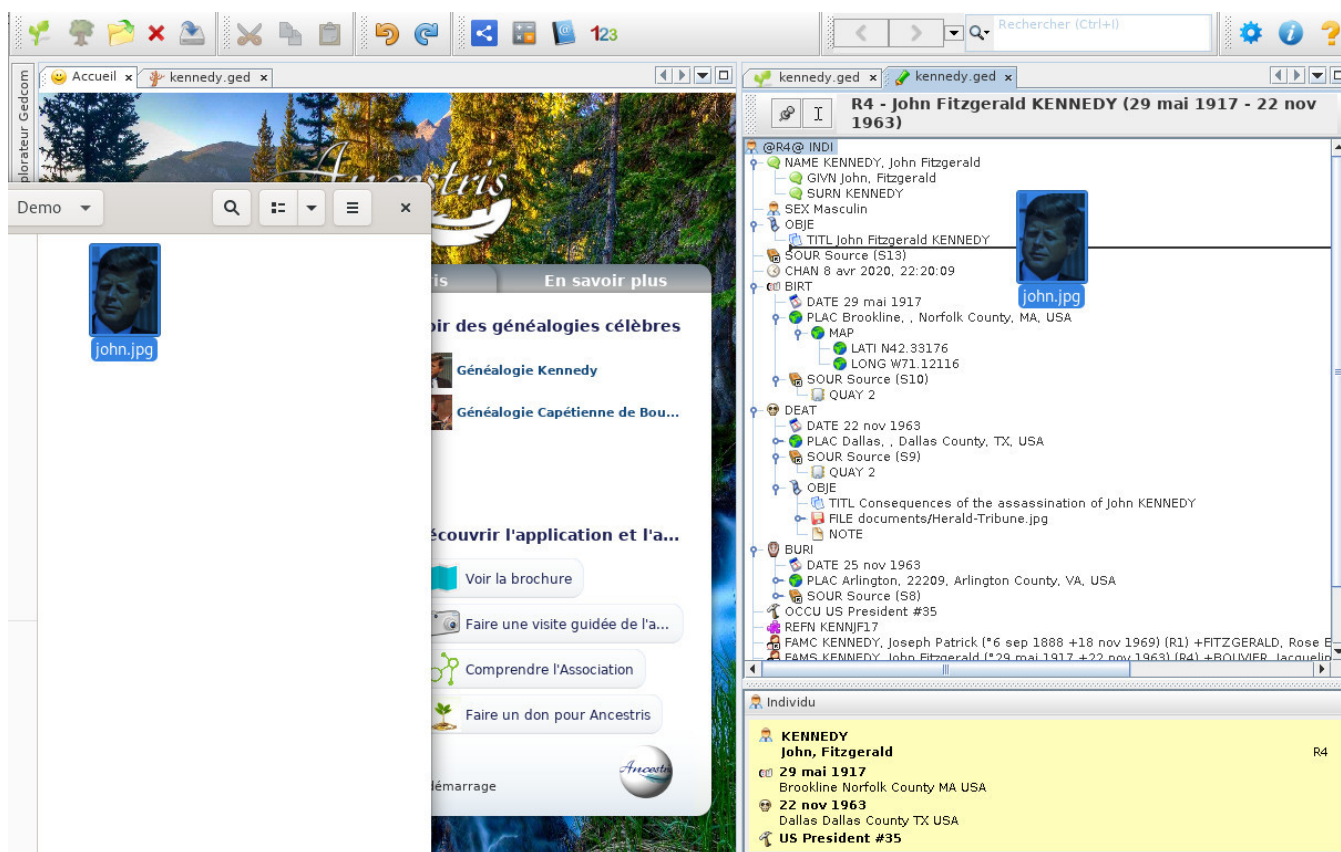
123

Rechercher (Ctrl+I)

Explorateur Gedcom

Accueil ×  kennedy.ged ×

kennedy.ged ×  kennedy.ged ×

R4 - John Fitzgerald KENNEDY (29 mai 1917 - 22 nov 1963)

Demo

john.jpg

Ancestris

is  En savoir plus

oir des généalogies célèbres

Généalogie Kennedy

Généalogie Capétienne de Bou...

écouvrir l'application et l'a...

Voir la brochure

Faire une visite guidée de l'a...

Comprendre l'Association

Faire un don pour Ancestris

démarrage

Ancestris

@R4@ INDI
NAME KENNEDY, John Fitzgerald
GIVN John, Fitzgerald
SURN KENNEDY
SEX Masculin
OBJE
TITL John Fitzgerald KENNEDY
SOUR Source (S13)
CHAN 8 avr 2020, 22:20:09
BIRT
DATE 29 mai 1917
PLAC Brookline, , Norfolk County, MA, USA
MAP
LATI N42.33176
LONG W71.12116
SOUR Source (S10)
QUAY 2
DEAT
DATE 22 nov 1963
PLAC Dallas, , Dallas County, TX, USA
SOUR Source (S9)
QUAY 2
OBJE
TITL Consequences of the assassination of John KENNEDY
FILE documents/Herald-Tribune.jpg
NOTE
BURI
DATE 25 nov 1963
PLAC Arlington, 22209, Arlington County, VA, USA
SOUR Source (S8)
OCCU US President #35
REFN KENNJF17
FAMC KENNEDY, Joseph Patrick (*6 sep 1888 +18 nov 1969) (R1) +FITZGERALD, Rose E
FAMS KENNEDY, John Fitzgerald (*29 mai 1917 +22 nov 1963) (R4) +BOUVIER, Jacquelin

john.jpg

Individu

KENNEDY
John, Fitzgerald  R4
29 mai 1917
Brookline Norfolk County MA USA
22 nov 1963
Dallas Dallas County TX USA
US President #35